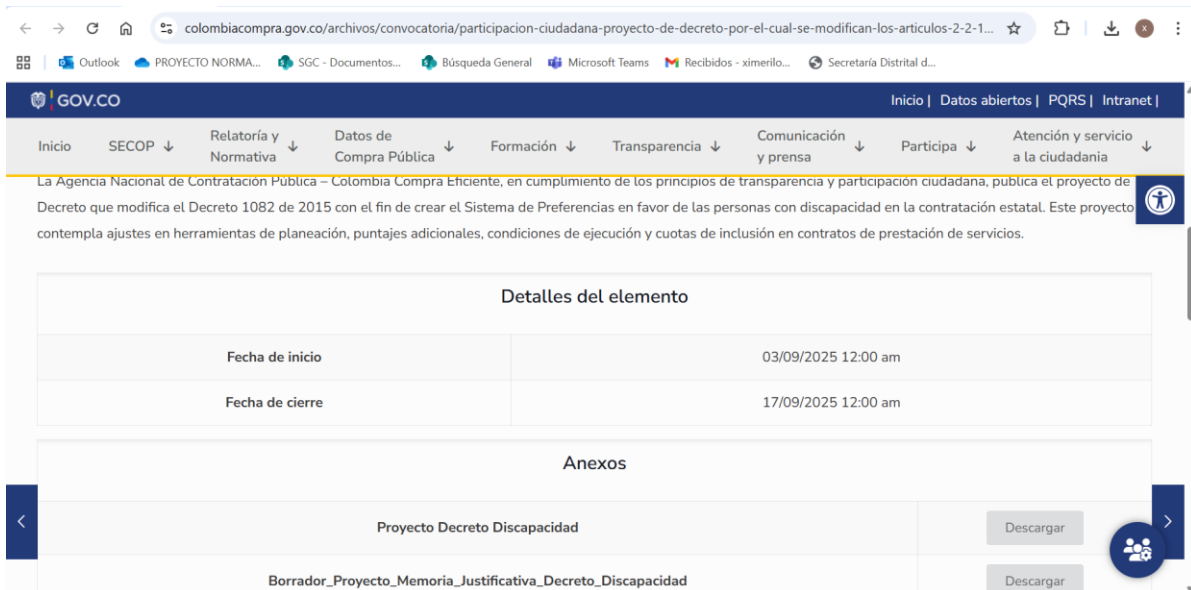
colombiacompra.gov.co/archivos/convocatoria/participacion-ciudadana-proyecto-de-decreto-por-el-cual-se-modifican-los-articulos-2-2-1...

Outlook PROYECTO NORMA... SGC - Documentos... Búsqueda General Microsoft Teams Recibidos - ximerilo... Secretaría Distrital d...

GOV.CO

Inicio | Datos abiertos | PQRS | Intranet |

Inicio SECOP ↓ Relatoría y Normativa ↓ Datos de Compra Pública ↓ Formación ↓ Transparencia ↓ Comunicación y prensa ↓ Participa ↓ Atención y servicio a la ciudadania ↓

La Agencia Nacional de Contratación Pública – Colombia Compra Eficiente, en cumplimiento de los principios de transparencia y participación ciudadana, publica el proyecto de Decreto que modifica el Decreto 1082 de 2015 con el fin de crear el Sistema de Preferencias en favor de las personas con discapacidad en la contratación estatal. Este proyecto contempla ajustes en herramientas de planeación, puntajes adicionales, condiciones de ejecución y cuotas de inclusión en contratos de prestación de servicios.

| Detalles del elemento | |
|---|---|
| Fecha de inicio | 03/09/2025 12:00 am |
| Fecha de cierre | 17/09/2025 12:00 am |

| Anexos | |
|---|---|
| Proyecto Decreto Discapacidad | Descargar |
| Borrador_Proyecto_Memoria_Justificativa_Decreto_Discapacidad | Descargar |